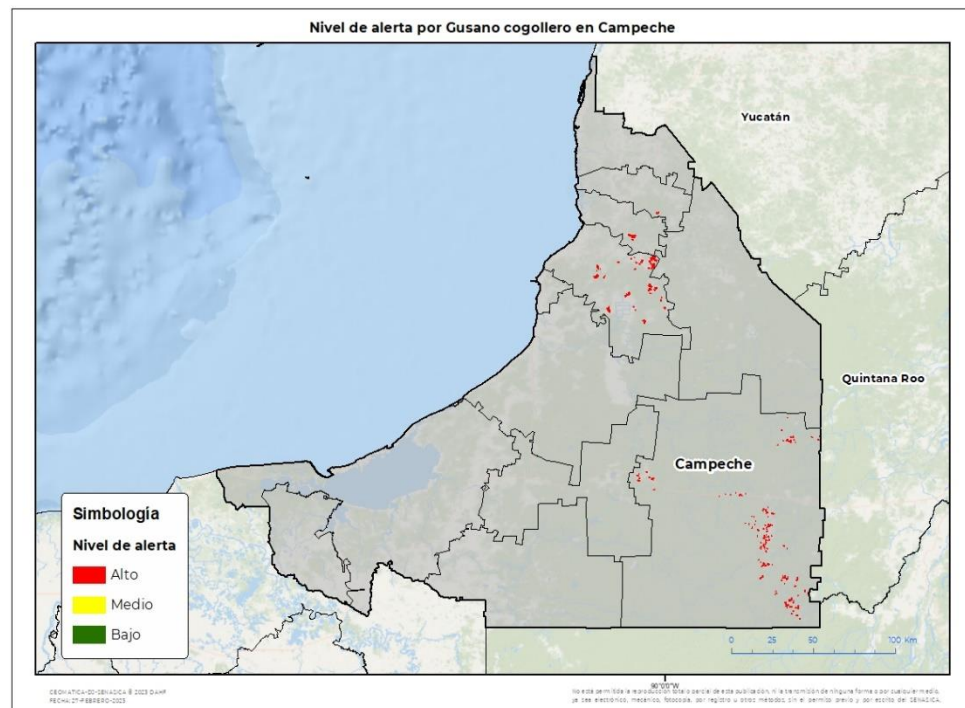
Nivel de alerta por Gusano cogollero en Campeche

Yucatán

Quintana Roo

Campeche

Simbología

Nivel de alerta

Alto

Medio

Bajo

0 25 50 100 Km

90°0'0"W

GEOMATICA-DO-SENASICA © 2023 DAMF
FECHA: 27-FEBRERO-2023

No está permitida la reproducción total o parcial de esta publicación, ni la transmisión de ninguna forma o por cualquier medio, ya sea electrónico, mecánico, fotocopia, por registro u otros métodos, sin el permiso previo y por escrito del SENASICA.